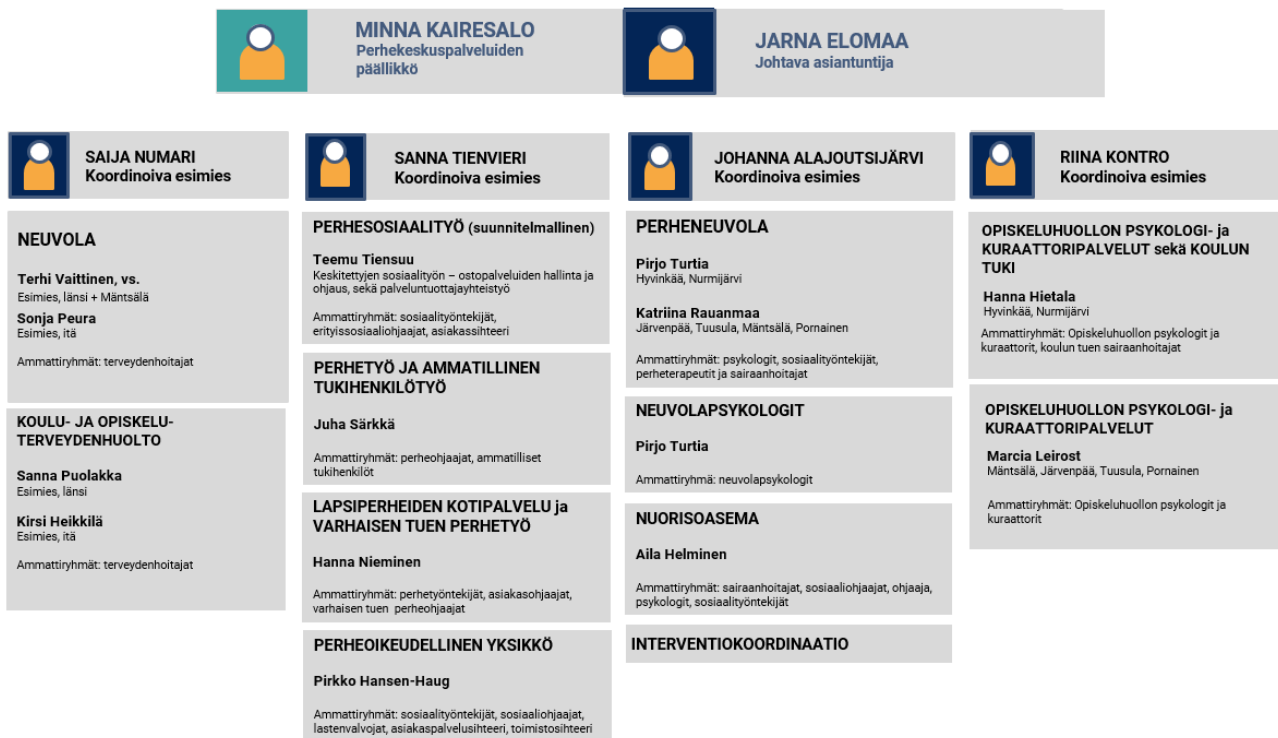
MINNA KAIRESALO
Perhekeskuspalveluiden päällikkö

JARNA ELOMAA
Johtava asiantuntija

SAIJA NUMARI
Koordinoiva esimies

NEUVOLA

Terhi Vaittinen, vs.
Esimies, länsi + Mäntsälä

Sonja Peura
Esimies, itä

Ammattiryhmät: terveydenhoitajat

KOULU- JA OPISKELU-TERVEYDENHUOLTO

Sanna Puolakka
Esimies, länsi

Kirsi Heikkilä
Esimies, itä

Ammattiryhmät: terveydenhoitajat

SANNA TIENVIERI
Koordinoiva esimies

PERHESOSIAALITYÖ (suunnitelmallinen)

Teemu Tiensuu
Keskitettyjen sosiaalityön – ostopalveluiden hallinta ja ohjaus, sekä palveluntuottajayhteistyö

Ammattiryhmät: sosiaalityöntekijät, erityissosiaaliohjaajat, asiakassihteeri

PERHETYÖ JA AMMATILLINEN TUKIHENKILÖTYÖ

Juha Särkkä

Ammattiryhmät: perheohjaajat, ammatilliset tukihenkilöt

LAPSIPERHEIDEN KOTIPALVELU ja VARHAISEN TUEN PERHETYÖ

Hanna Nieminen

Ammattiryhmät: perhetyöntekijät, asiakasohjaajat, varhaisen tuen perheohjaajat

PERHEOIKEUDELLINEN YKSIKKÖ

Pirkko Hansen-Haug

Ammattiryhmät: sosiaalityöntekijät, sosiaaliohjaajat, lastenvalvojat, asiakaspalvelusihteeri, toimistosihteeri

JOHANNA ALAJOUTSIJÄRVI
Koordinoiva esimies

PERHENEUVOLA

Pirjo Turtia
Hyvinkää, Nurmijärvi

Katriina Rauanmaa
Järvenpää, Tuusula, Mäntsälä, Pornainen

Ammattiryhmät: psykologit, sosiaalityöntekijät, perheterapeutit ja sairaanhoitajat

NEUVOLAPSYKOLOGIT

Pirjo Turtia

Ammattiryhmä: neuvolapsykologit

NUORISOASEMA

Aila Helminen

Ammattiryhmät: sairaanhoitajat, sosiaaliohjaajat, ohjaaja, psykologit, sosiaalityöntekijät

INTERVENTIOKOORDINAATIO

RIINA KONTRO
Koordinoiva esimies

OPISKELUHUOLLON PSYKOLOGI- ja KURAATTORIPALVELUT sekä KOULUN TUKI

Hanna Hietala
Hyvinkää, Nurmijärvi

Ammattiryhmät: Opiskeluhuollon psykologit ja kuraattorit, koulun tuen sairaanhoitajat

OPISKELUHUOLLON PSYKOLOGI- ja KURAATTORIPALVELUT

Marcia Leirost
Mäntsälä, Järvenpää, Tuusula, Pornainen

Ammattiryhmät: Opiskeluhuollon psykologit ja kuraattorit